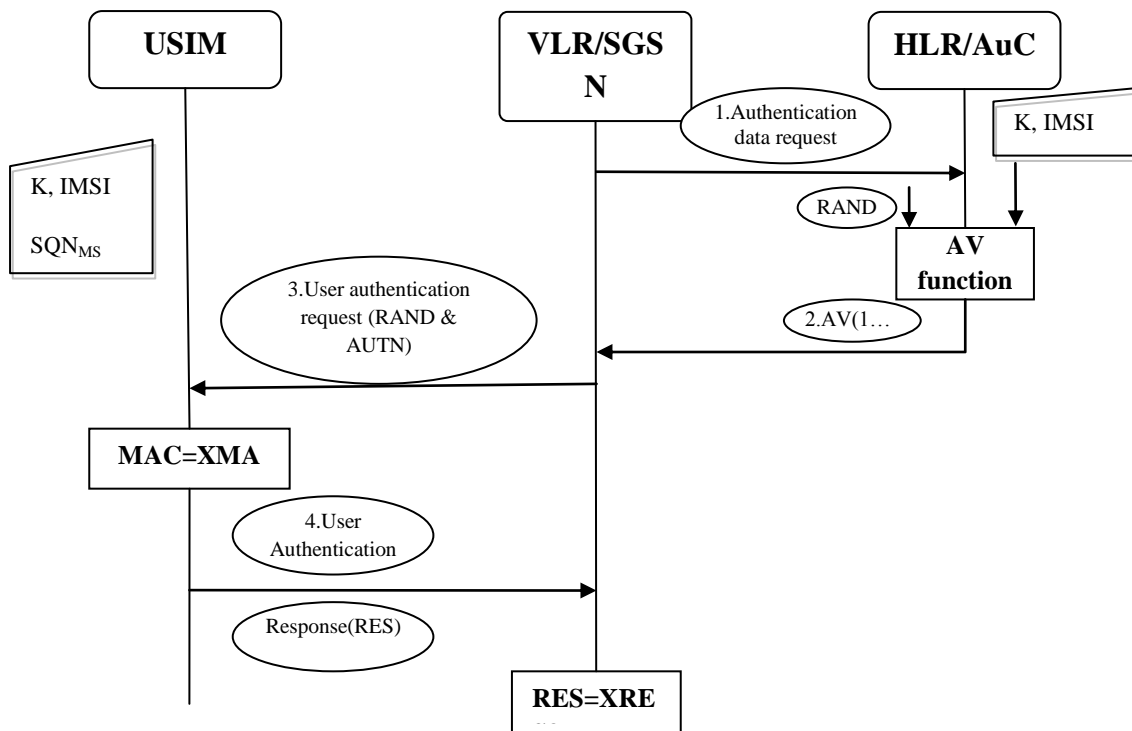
USIM

VLR/SGSN

HLR/AuC

1.Authentication data request

K, IMSI

K, IMSI

$SQN_{MS}$

RAND

AV function

3.User authentication request (RAND & AUTN)

2.AV(1…

MAC=XMA

4.User Authentication

Response(RES)

RES=XRE